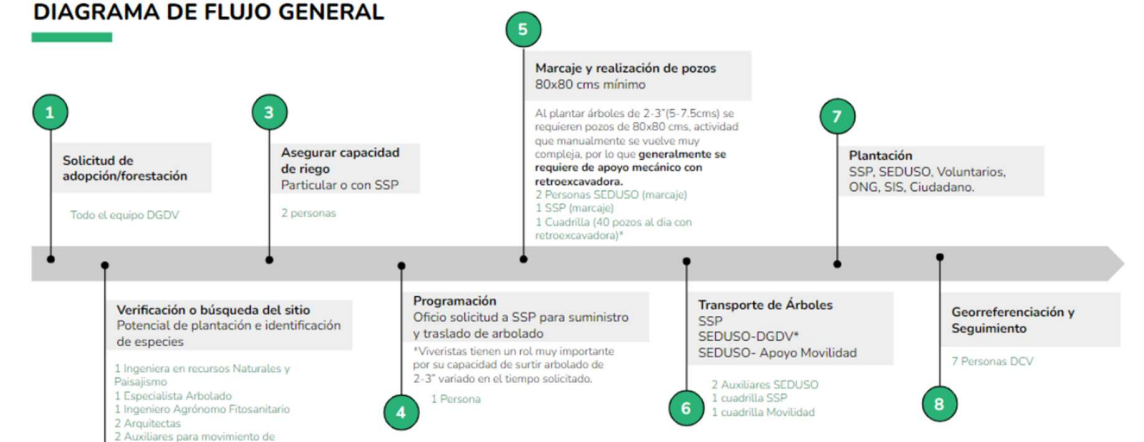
DIAGRAMA DE FLUJO GENERAL

1

Solicitud de adopción/forestación

Todo el equipo DGDV

3

Asegurar capacidad de riego

Particular o con SSP

2 personas

5

Marcaje y realización de pozos

80x80 cms mínimo

Al plantar árboles de 2-3"(5-7.5cms) se requieren pozos de 80x80 cms, actividad que manualmente se vuelve muy compleja, por lo que generalmente se requiere de apoyo mecánico con retroexcavadora.

2 Personas SEDUSO (marcaje)

1 SSP (marcaje)

1 Cuadrilla (40 pozos al día con retroexcavadora)*

7

Plantación

SSP, SEDUSO, Voluntarios, ONG, SIS, Ciudadano.

Verificación o búsqueda del sitio

Potencial de plantación e identificación de especies

1 Ingeniera en recursos Naturales y Paisajismo

1 Especialista Arbolado

1 Ingeniero Agrónomo Fitosanitario

2 Arquitectas

2 Auxiliares para movimiento de

Programación

Oficio solicitud a SSP para suministro y traslado de arbolado

*Viveristas tienen un rol muy importante por su capacidad de surtir arbolado de 2-3" variado en el tiempo solicitado.

1 Persona

4

Transporte de Árboles

SSP

SEDUSO-DGDV*

SEDUSO- Apoyo Movilidad

2 Auxiliares SEDUSO

1 cuadrilla SSP

1 cuadrilla Movilidad

6

Georreferenciación y Seguimiento

7 Personas DCV

8